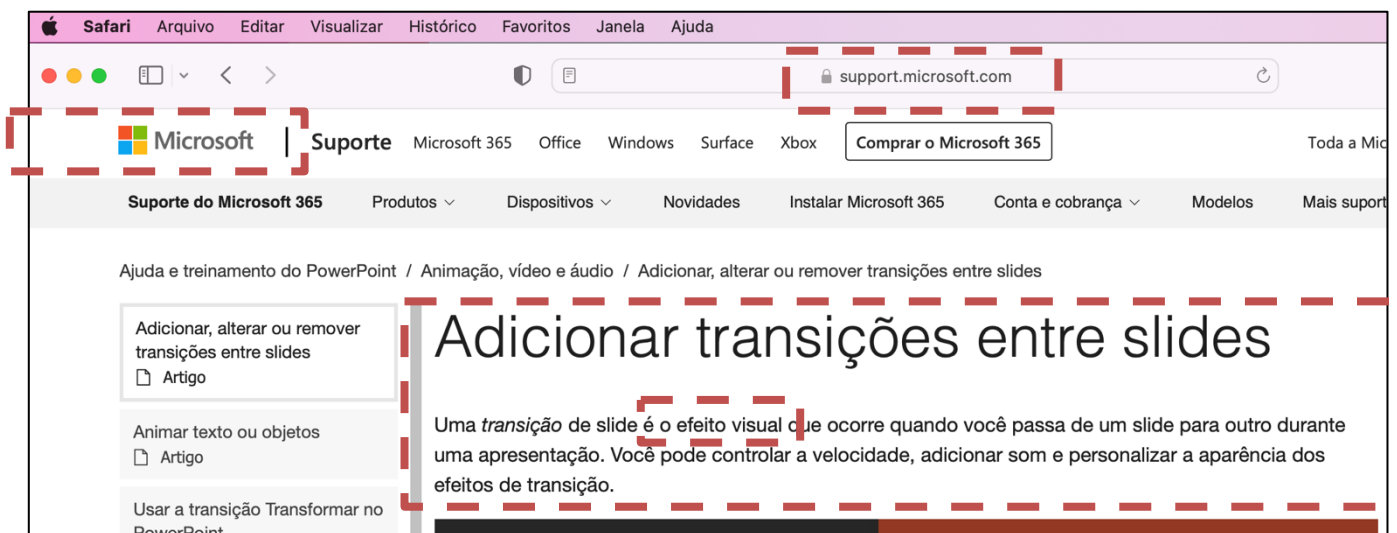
Safari Arquivo Editar Visualizar Histórico Favoritos Janela Ajuda

support.microsoft.com

Microsoft | Suporte Microsoft 365 Office Windows Surface Xbox Comprar o Microsoft 365 Toda a Mic

Suporte do Microsoft 365 Produtos Dispositivos Novidades Instalar Microsoft 365 Conta e cobrança Modelos Mais suport

Ajuda e treinamento do PowerPoint / Animação, vídeo e áudio / Adicionar, alterar ou remover transições entre slides

Adicionar, alterar ou remover transições entre slides
Artigo

Animar texto ou objetos
Artigo

Usar a transição Transformar no PowerPoint

Adicionar transições entre slides

Uma *transição* de slide é o efeito visual que ocorre quando você passa de um slide para outro durante uma apresentação. Você pode controlar a velocidade, adicionar som e personalizar a aparência dos efeitos de transição.